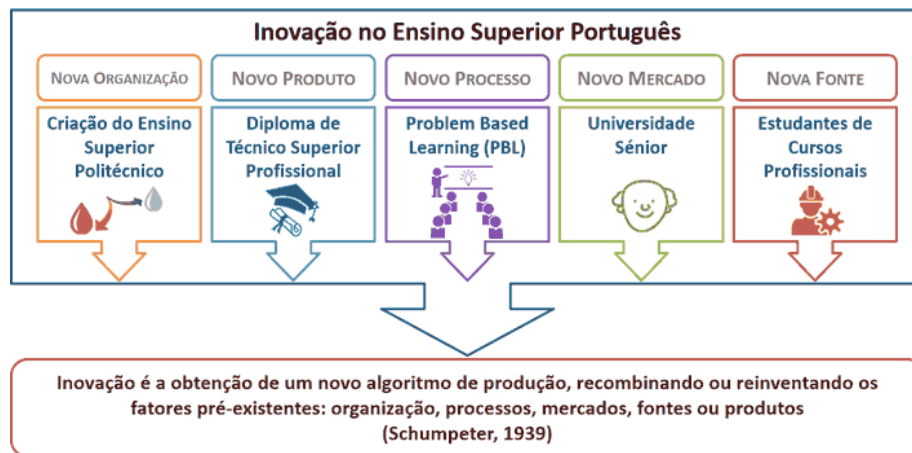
Inovação no Ensino Superior Português

NOVA ORGANIZAÇÃO

Criação do Ensino Superior Politécnico

NOVO PRODUTO

Diploma de Técnico Superior Profissional

NOVO PROCESSO

Problem Based Learning (PBL)

NOVO MERCADO

Universidade Sénior

NOVA FONTE

Estudantes de Cursos Profissionais

Inovação é a obtenção de um novo algoritmo de produção, recombinando ou reinventando os fatores pré-existentes: organização, processos, mercados, fontes ou produtos (Schumpeter, 1939)